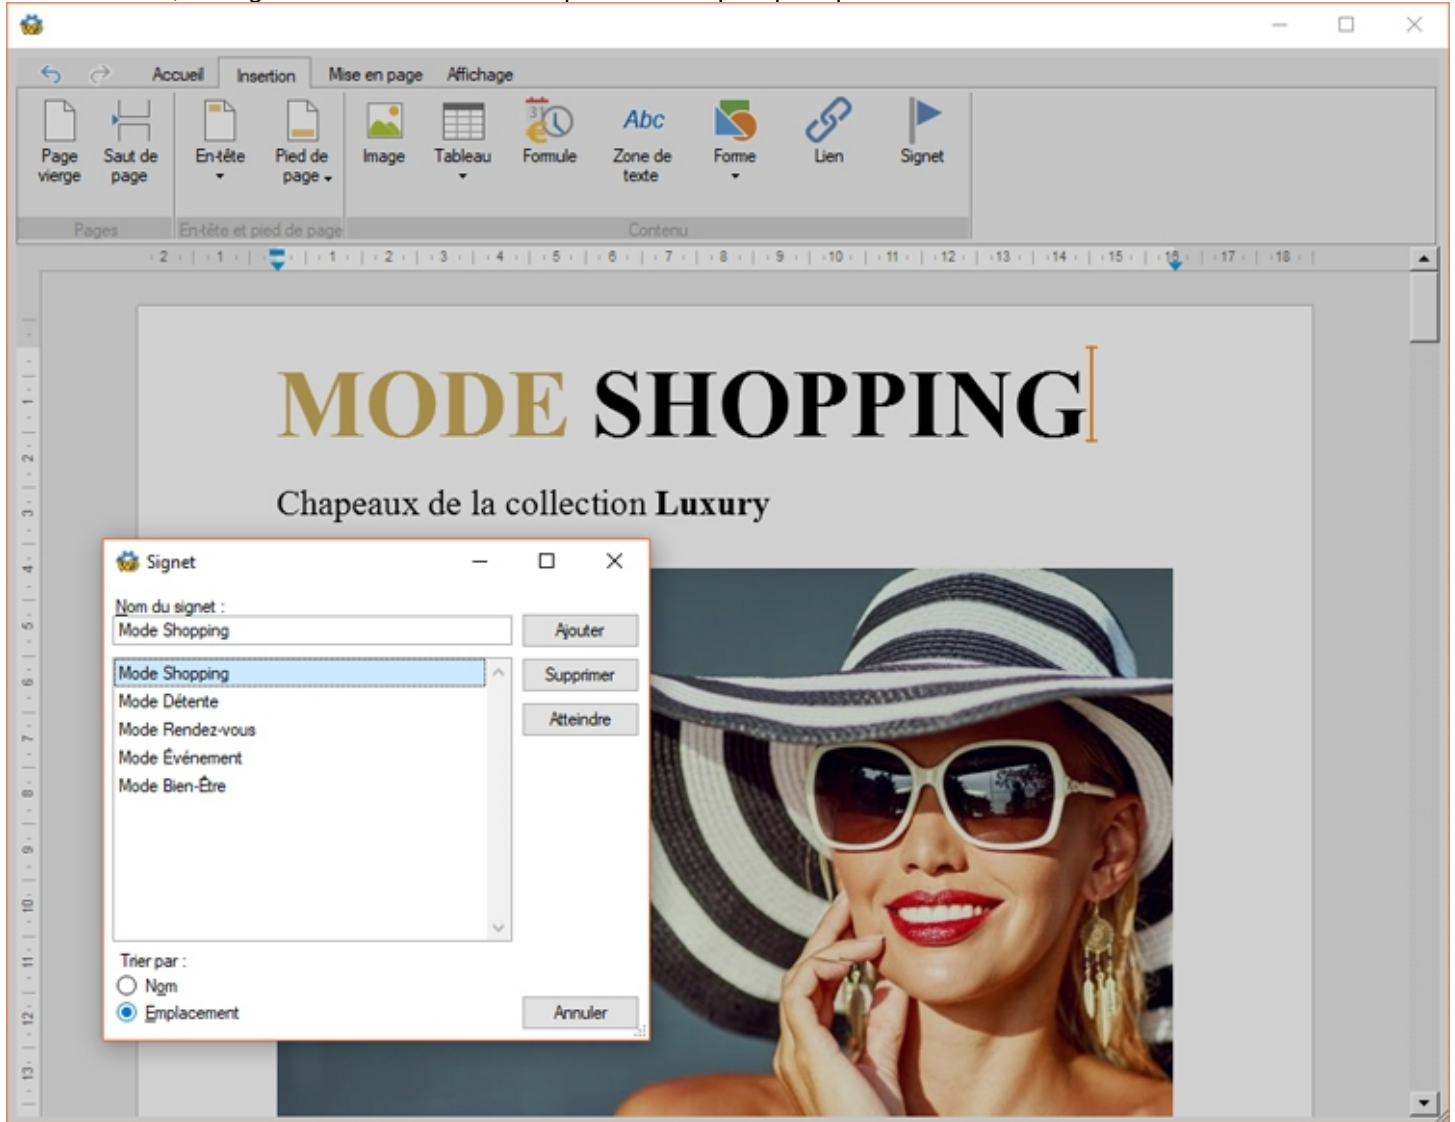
Accueil Insertion Mise en page Affichage

Page vierge Saut de page En-tête Pied de page Image Tableau Formule Zone de texte Forme Lien Signet

Pages En-tête et pied de page Contenu

2 1 1 2 3 4 5 6 7 8 9 10 11 12 13 14 15 16 17 18

MODE SHOPPING

Chapeaux de la collection **Luxury**

Signet

Nom du signet :

Mode Shopping

Ajouter

Mode Shopping
Mode Détente
Mode Rendez-vous
Mode Événement
Mode Bien-Être

Supprimer

Atteindre

Trier par :
Nom
Emplacement

Annuler